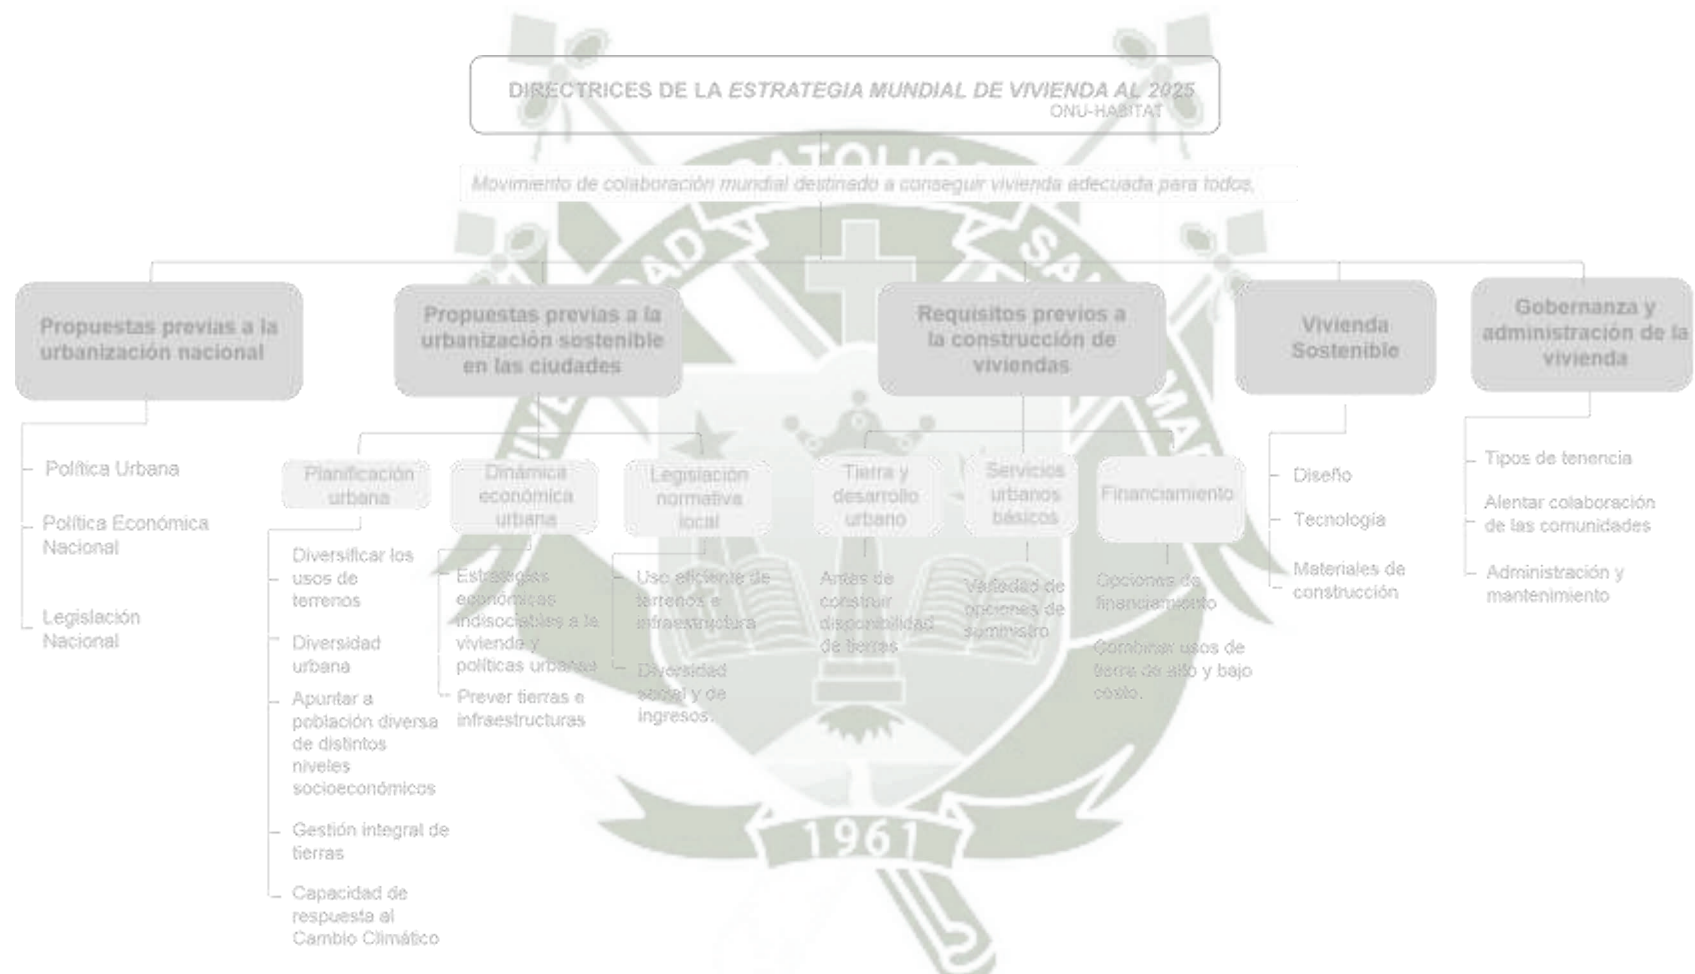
DIRECTRICES DE LA ESTRATEGIA MUNDIAL DE VIVIENDA AL 2025
ONU-HABITAT

Movimiento de colaboración mundial destinado a conseguir vivienda adecuada para todos.

Propuestas previas a la urbanización nacional

Política Urbana

Política Económica Nacional

Legislación Nacional

Propuestas previas a la urbanización sostenible en las ciudades

Planificación urbana

Diversificar los usos de terrenos

Diversidad urbana

Apuntar a población diversa de distintos niveles socioeconómicos

Gestión integral de tierras

Capacidad de respuesta al Cambio Climático

Dinámica económica urbana

Estrategias económicas indisociables a la vivienda y políticas urbanas

Prever tierras e infraestructuras

Legislación normativa local

Uso eficiente de terrenos e infraestructura

Diversidad social y de ingresos.

Requisitos previos a la construcción de viviendas

Tierra y desarrollo urbano

Antes de construir disponibilidad de tierras

Servicios urbanos básicos

Variedad de opciones de suministro

Financiamiento

Opciones de financiamiento

Combinar usos de tierra de alto y bajo costo.

Vivienda Sostenible

Diseño

Tecnología

Materiales de construcción

Gobernanza y administración de la vivienda

Tipos de tenencia

Alentar colaboración de las comunidades

Administración y mantenimiento

1961